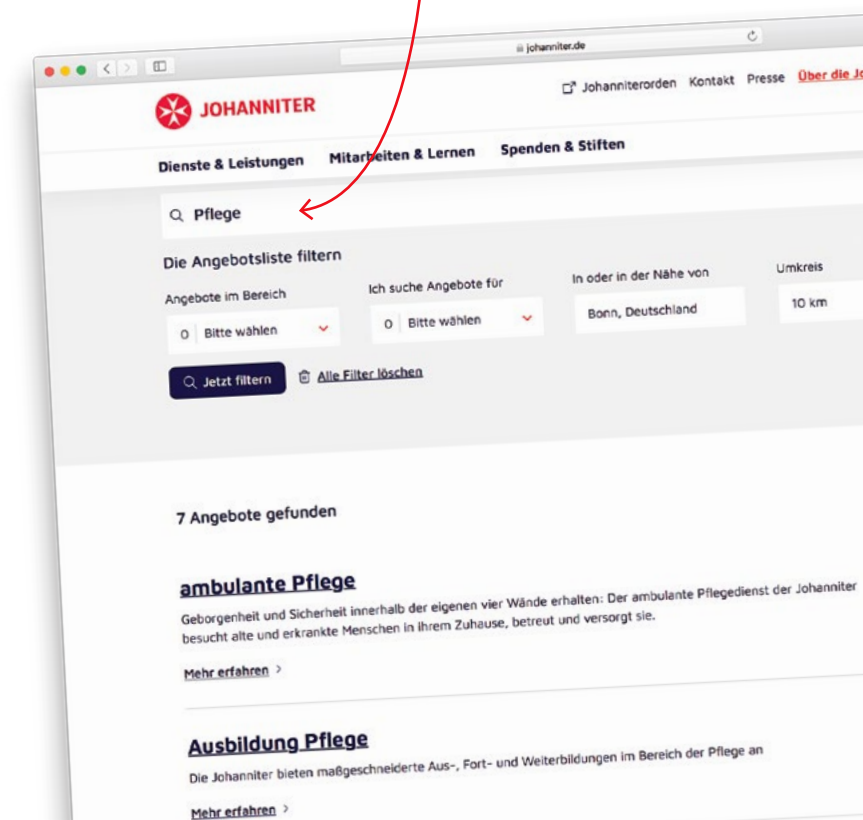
johanniter.de

JOHANNITER

Johanniterorden Kontakt Presse Über die Jo

Dienste & Leistungen Mitarbeiten & Lernen Spenden & Stiften

Pflege

Die Angebotsliste filtern

Angebote im Bereich
0 Bitte wählen

Ich suche Angebote für
0 Bitte wählen

In oder in der Nähe von
Bonn, Deutschland

Umkreis
10 km

Jetzt filtern

Alle Filter löschen

7 Angebote gefunden

ambulante Pflege

Geborgenheit und Sicherheit innerhalb der eigenen vier Wände erhalten: Der ambulante Pflegedienst der Johanniter besucht alte und erkrankte Menschen in Ihrem Zuhause, betreut und versorgt sie.

Mehr erfahren

Ausbildung Pflege

Die Johanniter bieten maßgeschneiderte Aus-, Fort- und Weiterbildungen im Bereich der Pflege an

Mehr erfahren